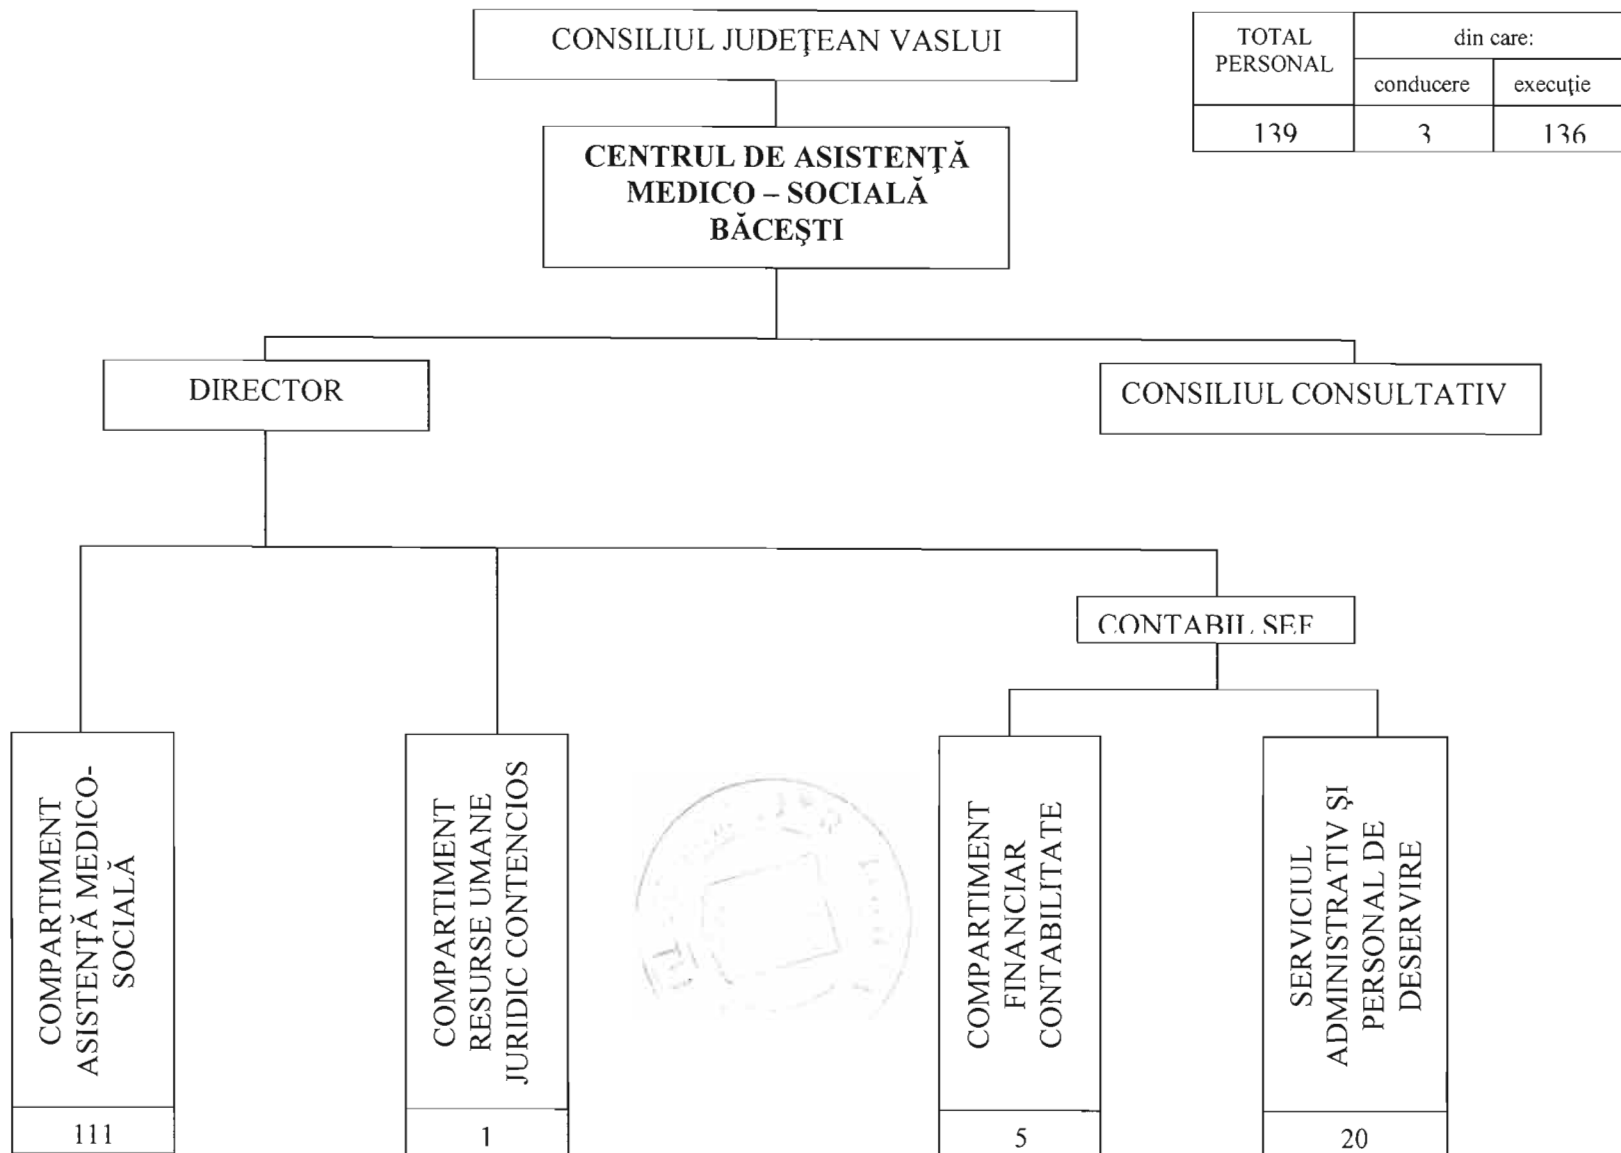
CONSILIUL JUDEŢEAN VASLUI

| TOTAL PERSONAL | din care: conducere | din care: execuţie |
|---|---|---|
| 139 | 3 | 136 |

CENTRUL DE ASISTENŢĂ MEDICO – SOCIALĂ BĂCEŞTI

DIRECTOR

CONSILIUL CONSULTATIV

CONTABIL ŞEF

COMPARTIMENT ASISTENŢĂ MEDICO-SOCIALĂ
111

COMPARTIMENT RESURSE UMANE JURIDIC CONTENCIOS
1

COMPARTIMENT FINANCIAR CONTABILITATE
5

SERVICIUL ADMINISTRATIV ŞI PERSONAL DE DESERVIRE
20